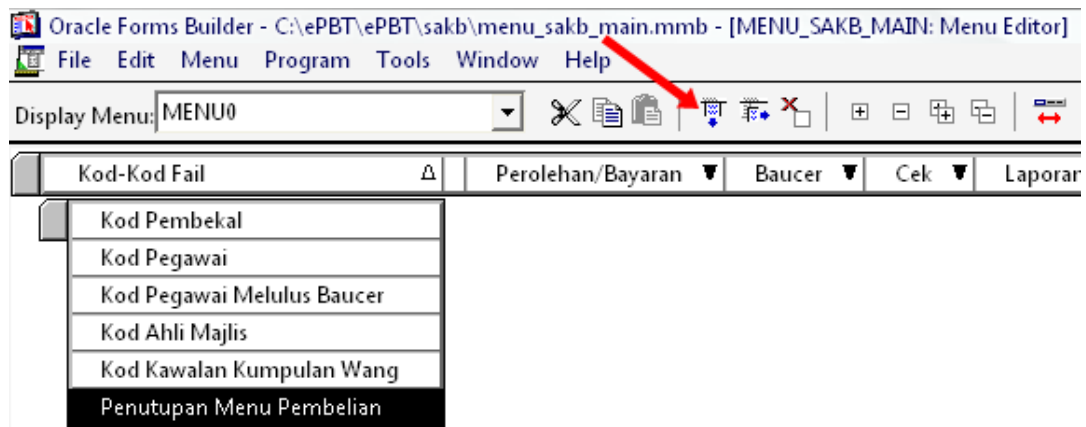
Oracle Forms Builder - C:\ePBT\ePBT\sakb\menu_sakb_main.mmb - [MENU_SAKB_MAIN: Menu Editor]
File Edit Menu Program Tools Window Help
Display Menu: MENU0

Kod-Kod Fail
Perolehan/Bayaran
Baucer
Cek
Laporan

Kod Pembekal
Kod Pegawai
Kod Pegawai Melulus Baucer
Kod Ahli Majlis
Kod Kawalan Kumpulan Wang
Penutupan Menu Pembelian